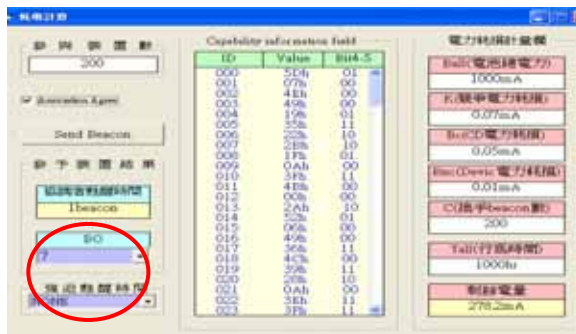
耗電計算

節 例 個 數

200

Association Agent

Send Beacon

節 子 個 數 結 果

協調者輪詢時間

1beacon

BO

7

偵 測 數 據 時 間

Capability information field

| ID | Value | Bit4-5 |
|---|---|---|
| 000 | 5Dh | 01 |
| 001 | 07h | 00 |
| 002 | 4Eh | 00 |
| 003 | 49h | 00 |
| 004 | 19h | 01 |
| 005 | 55h | 11 |
| 006 | 22h | 10 |
| 007 | 28h | 10 |
| 008 | 1Fh | 01 |
| 009 | 0Ah | 00 |
| 010 | 3Fh | 11 |
| 011 | 4Bh | 00 |
| 012 | 00h | 00 |
| 013 | 2Ah | 10 |
| 014 | 52h | 01 |
| 015 | 06h | 00 |
| 016 | 40h | 00 |
| 017 | 36h | 11 |
| 018 | 4Ch | 00 |
| 019 | 39h | 11 |
| 020 | 28h | 10 |
| 021 | 0Ah | 00 |
| 022 | 3Eh | 11 |
| 023 | 3Fh | 11 |

電力耗損計量欄

Ball(電池總電力)

1000mA

K(競爭電力耗損)

0.07mA

Bc(CD電力耗損)

0.05mA

Bus(Device電力耗損)

0.01mA

C(送出beacon數)

200

Tall(存活時間)

1000hr

剩餘電量

278.2mA